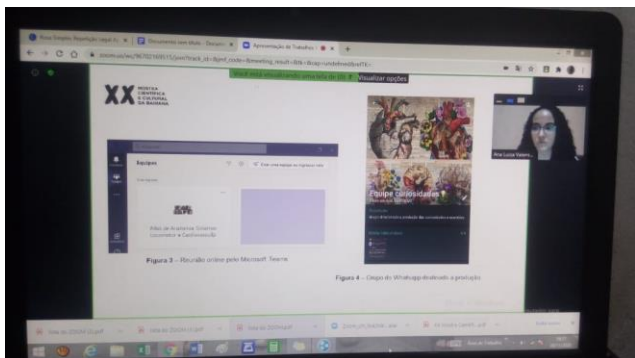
Você está visualizando uma tela de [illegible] Visualizar opções

XX MOSTRA CIENTÍFICA E CULTURAL DA BAHIANA

Equipes

Equipe Curiosidades

Figura 3 – Reunião online pelo Microsoft Teams

Figura 4 – Grupo do WhatsApp destinado à produção

Ana Luiza Valere...